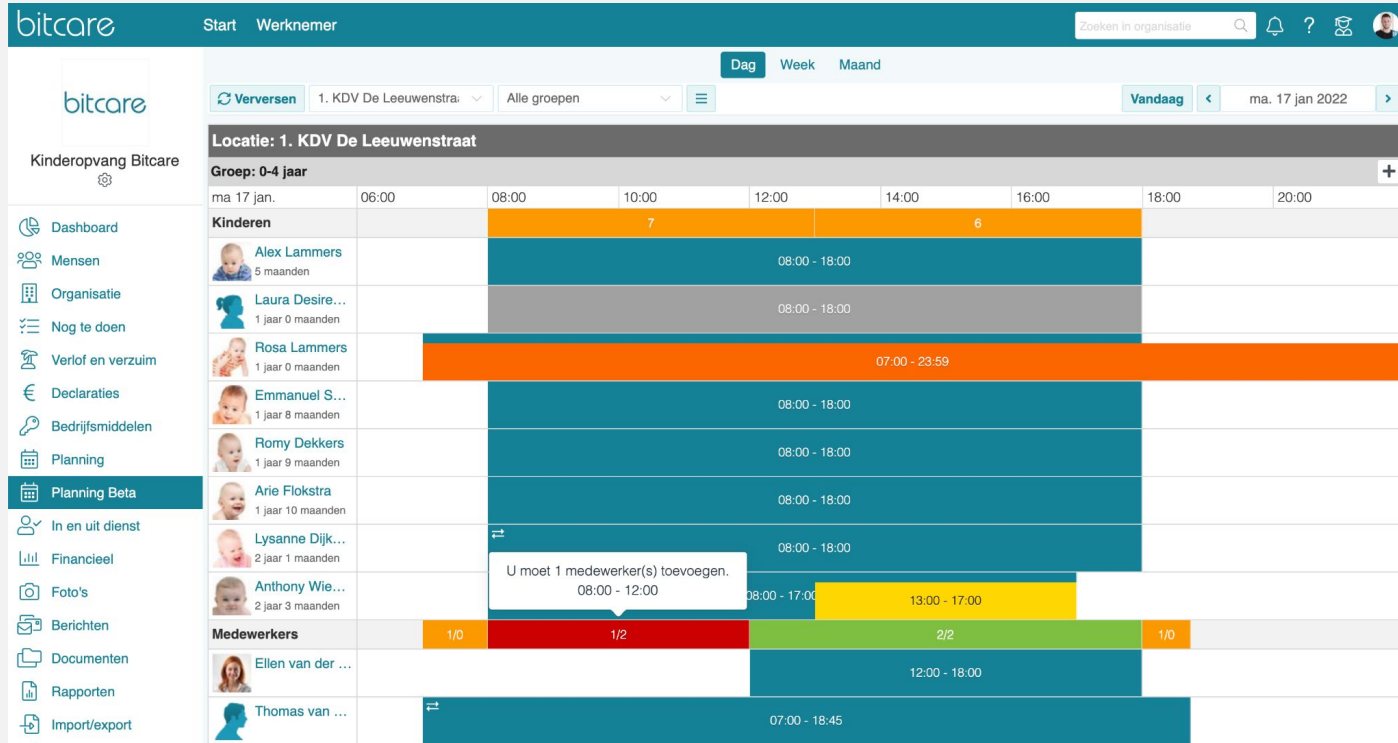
bitcare Start Werknemer Zoeken in organisatie ?

bitcare
Kinderopvang Bitcare

Dashboard
Mensen
Organisatie
Nog te doen
Verlof en verzuim
Declaraties
Bedrijfsmiddelen
Planning
Planning Beta
In en uit dienst
Financieel
Foto's
Berichten
Documenten
Rapporten
Import/export

Dag Week Maand

Verversen 1. KDV De Leeuwenstra Alle groepen Vandaag < ma. 17 jan 2022 >

Locatie: 1. KDV De Leeuwenstraat
Groep: 0-4 jaar +

| ma 17 jan. | 06:00 | 08:00 | 10:00 | 12:00 | 14:00 | 16:00 | 18:00 | 20:00 |
|---|---|---|---|---|---|---|---|---|

Kinderen 7 6
Alex Lammers 5 maanden 08:00 - 18:00
Laura Desire… 1 jaar 0 maanden 08:00 - 18:00
Rosa Lammers 1 jaar 0 maanden 07:00 - 23:59
Emmanuel S… 1 jaar 8 maanden 08:00 - 18:00
Romy Dekkers 1 jaar 9 maanden 08:00 - 18:00
Arie Flokstra 1 jaar 10 maanden 08:00 - 18:00
Lysanne Dijk… 2 jaar 1 maanden 08:00 - 18:00
Anthony Wie… 2 jaar 3 maanden 08:00 - 17:00 13:00 - 17:00
U moet 1 medewerker(s) toevoegen.
08:00 - 12:00
Medewerkers 1/0 1/2 2/2 1/0
Ellen van der … 12:00 - 18:00
Thomas van … 07:00 - 18:45